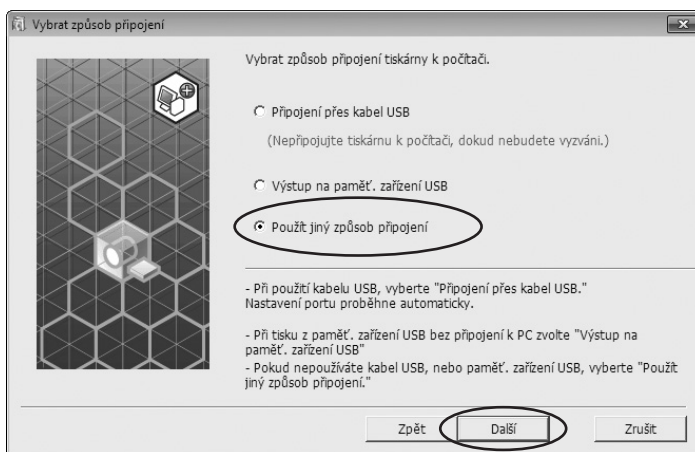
Vybrat způsob připojení

Vybrat způsob připojení tiskárny k počítači.

Připojení přes kabel USB

(Nepřipojujte tiskárnu k počítači, dokud nebudete vyzváni.)

Výstup na paměť. zařízení USB

Použít jiný způsob připojení

- Při použití kabelu USB, vyberte "Připojení přes kabel USB." Nastavení portu proběhne automaticky.

- Při tisku z paměť. zařízení USB bez připojení k PC zvolte "Výstup na paměť. zařízení USB"
- Pokud nepoužíváte kabel USB, nebo paměť. zařízení USB, vyberte "Použít jiný způsob připojení."

Zpět
Další
Zrušit